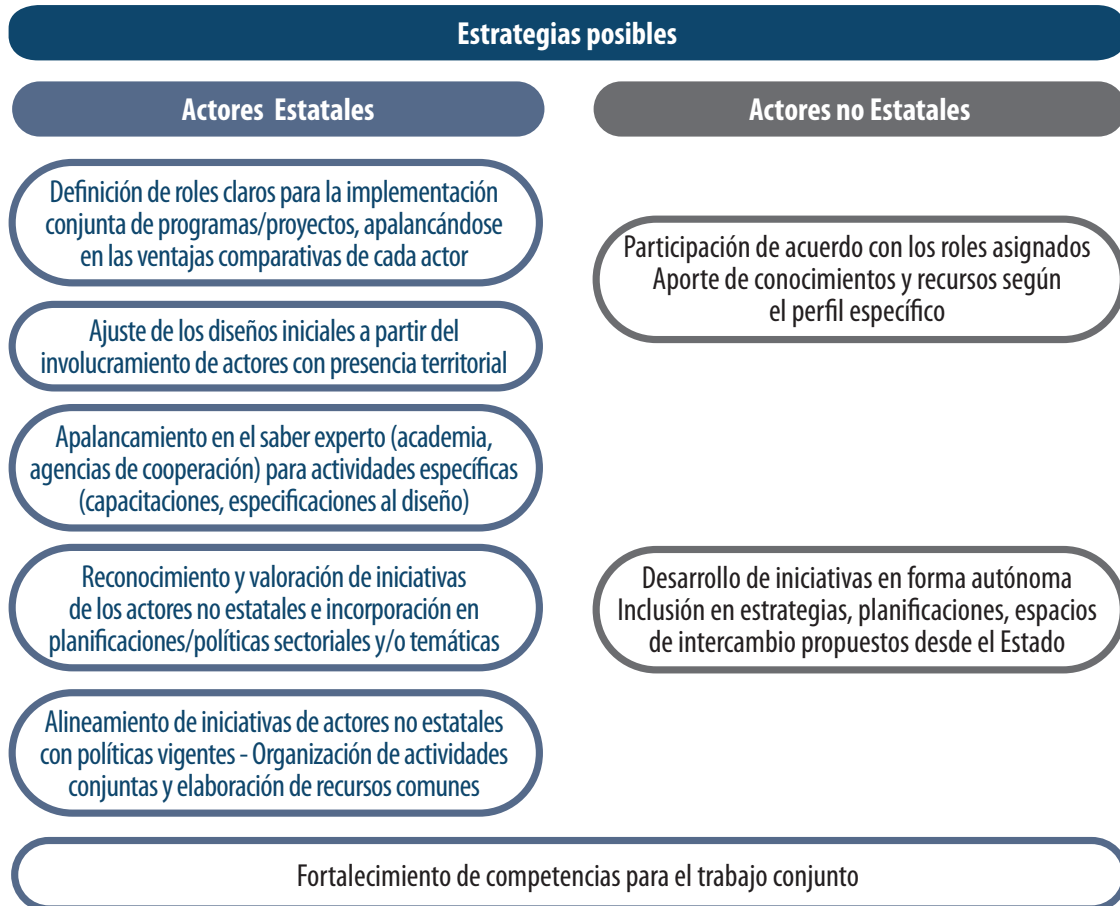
Estrategias posibles

Actores Estatales

Actores no Estatales

Definición de roles claros para la implementación conjunta de programas/proyectos, apalancándose en las ventajas comparativas de cada actor

Ajuste de los diseños iniciales a partir del involucramiento de actores con presencia territorial

Apalancamiento en el saber experto (academia, agencias de cooperación) para actividades específicas (capacitaciones, especificaciones al diseño)

Reconocimiento y valoración de iniciativas de los actores no estatales e incorporación en planificaciones/políticas sectoriales y/o temáticas

Alineamiento de iniciativas de actores no estatales con políticas vigentes - Organización de actividades conjuntas y elaboración de recursos comunes

Participación de acuerdo con los roles asignados
Aporte de conocimientos y recursos según el perfil específico

Desarrollo de iniciativas en forma autónoma
Inclusión en estrategias, planificaciones, espacios de intercambio propuestos desde el Estado

Fortalecimiento de competencias para el trabajo conjunto